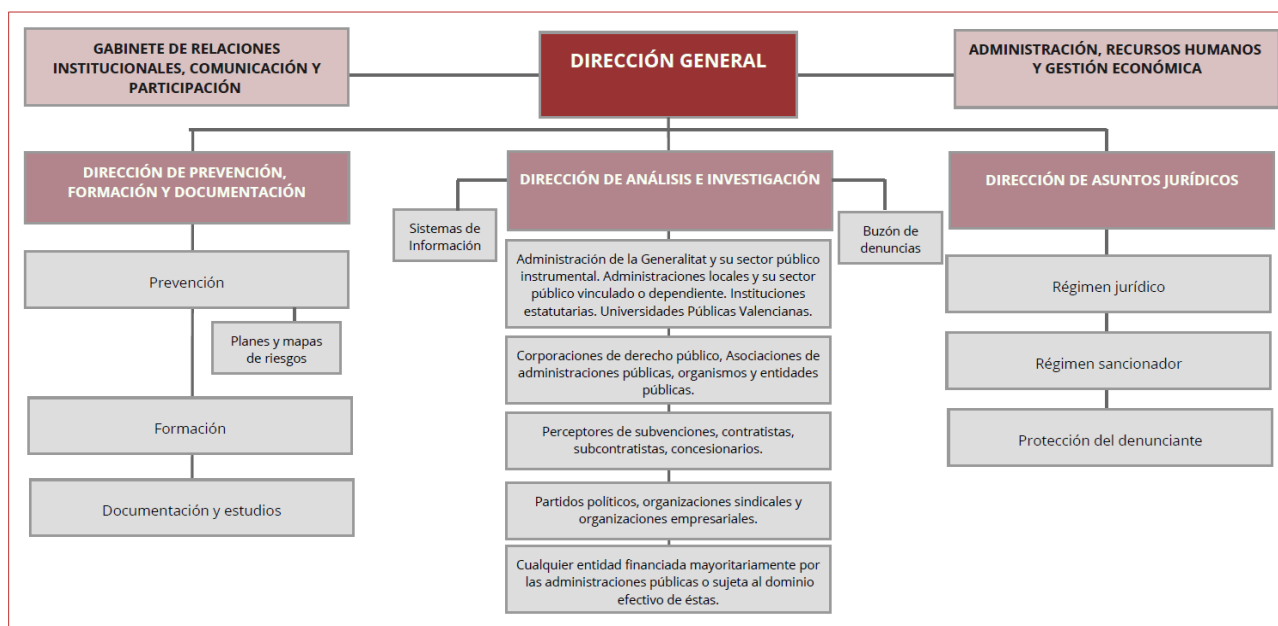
GABINETE DE RELACIONES INSTITUCIONALES, COMUNICACIÓN Y PARTICIPACIÓN

DIRECCIÓN GENERAL

ADMINISTRACIÓN, RECURSOS HUMANOS Y GESTIÓN ECONÓMICA

DIRECCIÓN DE PREVENCIÓN, FORMACIÓN Y DOCUMENTACIÓN

Prevención

Planes y mapas de riesgos

Formación

Documentación y estudios

Sistemas de Información

DIRECCIÓN DE ANÁLISIS E INVESTIGACIÓN

Buzón de denuncias

Administración de la Generalitat y su sector público instrumental. Administraciones locales y su sector público vinculado o dependiente. Instituciones estatutarias. Universidades Públicas Valencianas.

Corporaciones de derecho público, Asociaciones de administraciones públicas, organismos y entidades públicas.

Perceptores de subvenciones, contratistas, subcontratistas, concesionarios.

Partidos politicos, organizaciones sindicales y organizaciones empresariales.

Cualquier entidad financiada mayoritariamente por las administraciones públicas o sujeta al dominio efectivo de éstas.

DIRECCIÓN DE ASUNTOS JURÍDICOS

Régimen jurídico

Régimen sancionador

Protección del denunciante